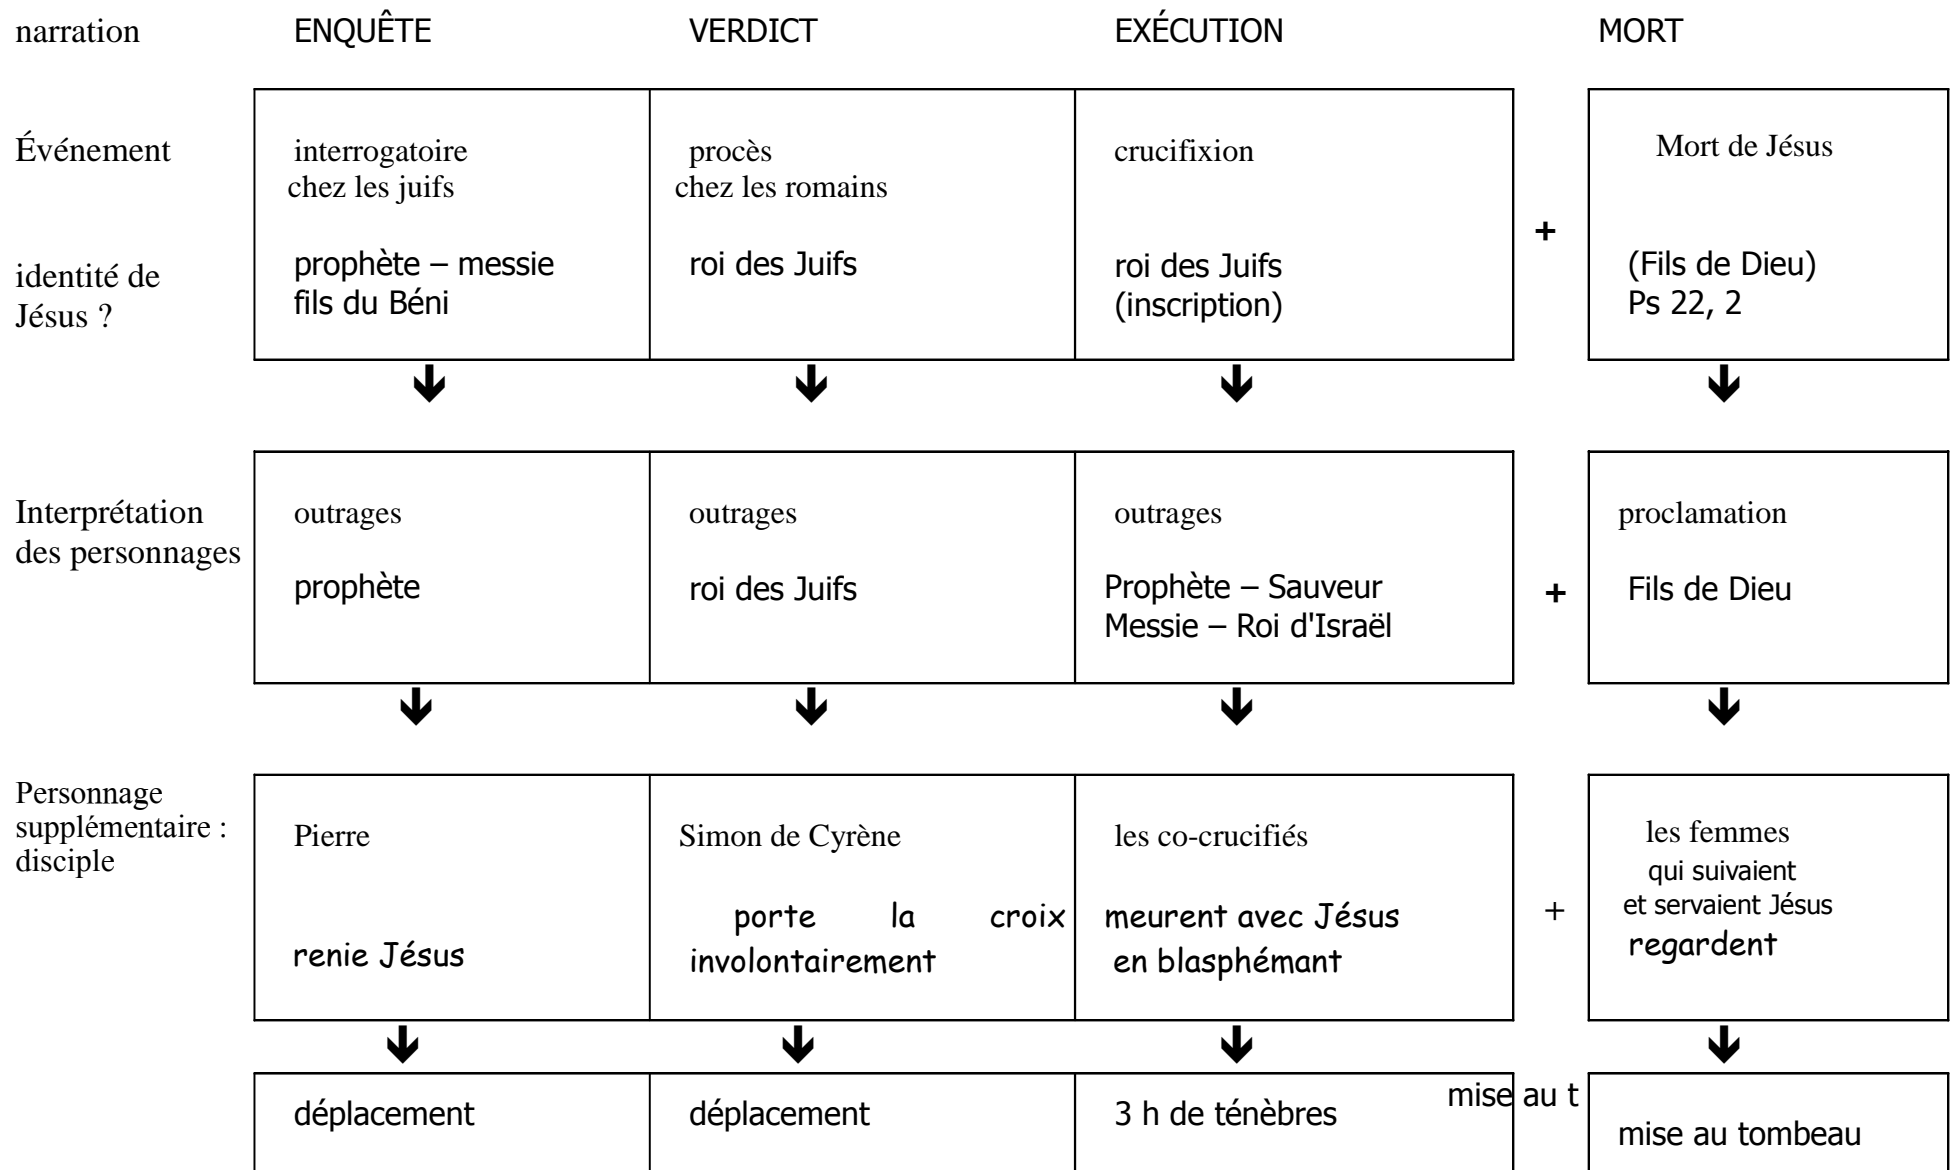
| narration | ENQUÊTE | VERDICT | EXÉCUTION | | MORT |
|---|---|---|---|---|---|
| Événement | interrogatoire chez les juifs | procès chez les romains | crucifixion | | Mort de Jésus |
| identité de Jésus ? | prophète – messie fils du Béni | roi des Juifs | roi des Juifs (inscription) | + | (Fils de Dieu) Ps 22, 2 |
| Interprétation des personnages | outrages prophète | outrages roi des Juifs | outrages Prophète – Sauveur Messie – Roi d'Israël | + | proclamation Fils de Dieu |
| Personnage supplémentaire : disciple | Pierre renie Jésus | Simon de Cyrène porte la croix involontairement | les co-crucifiés meurent avec Jésus en blasphémant | + | les femmes qui suivaient et servaient Jésus regardent |
| | déplacement | déplacement | 3 h de ténèbres | mise au t | mise au tombeau |